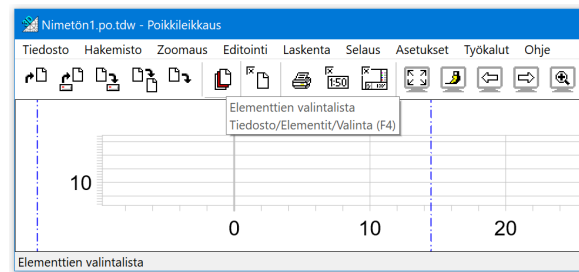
Nimetön1.po.tdw - Poikkileikkaus

Tiedosto Hakemisto Zoomaus Editointi Laskenta Selaus Asetukset Työkalut Ohje

1:50

Elementtien valintalista
Tiedosto/Elementit/Valinta (F4)

10

0 10 20

Elementtien valintalista